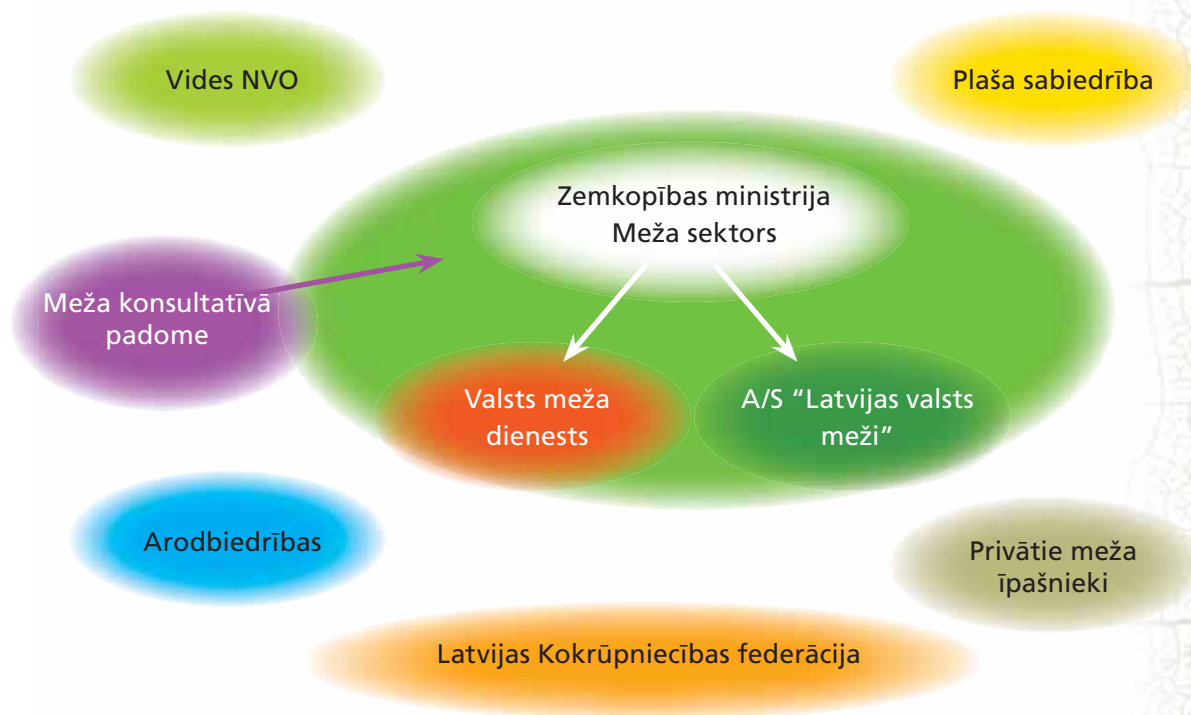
Vides NVO

Plaša sabiedrība

Zemkopības ministrija
Meža sektors

Meža konsultatīvā padome

Valsts meža dienests

A/S “Latvijas valsts meži”

Arodbiedrības

Privātie meža īpašnieki

Latvijas Kokrūpniecības federācija